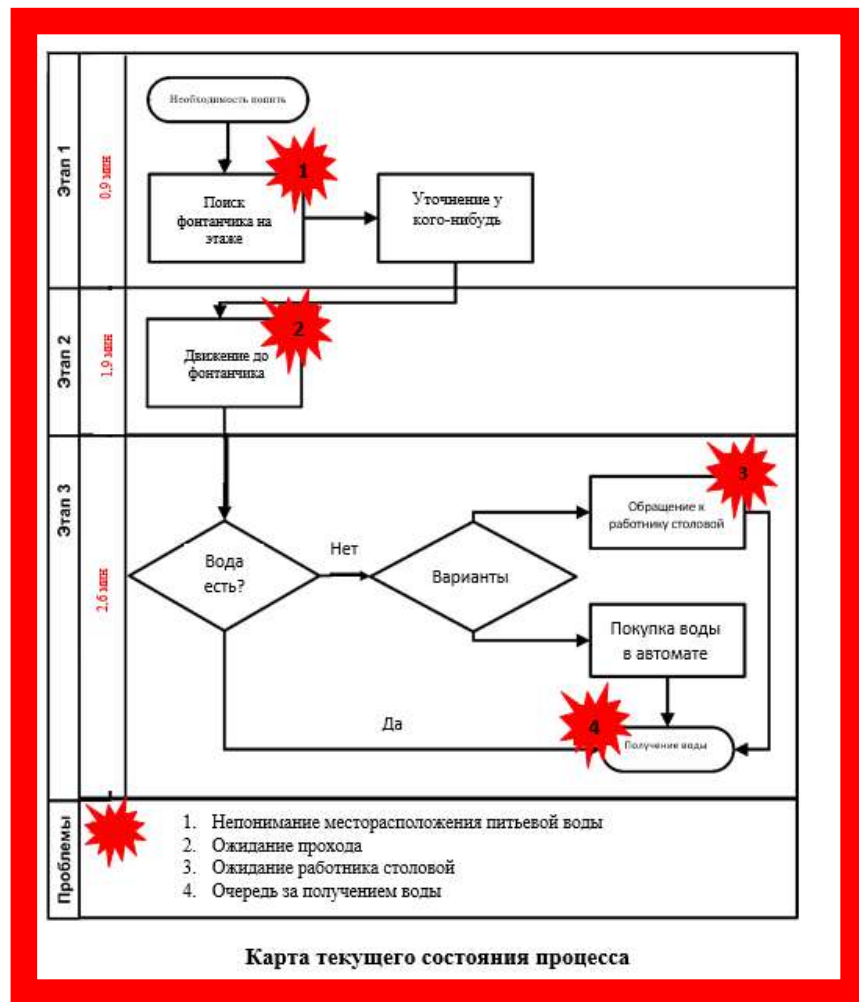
Этап 1

0,9 мин

Необходимость попить

1

Поиск фонтанчика на этаже

Уточнение у кого-нибудь

Этап 2

1,9 мин

2

Движение до фонтанчика

Этап 3

2,6 мин

3

Обращение к работнику столовой

Вода есть?

Нет

Варианты

Покупка воды в автомате

Да

4

Получение воды

Проблемы

1. Непонимание месторасположения питьевой воды
2. Ожидание прохода
3. Ожидание работника столовой
4. Очередь за получением воды

Карта текущего состояния процесса